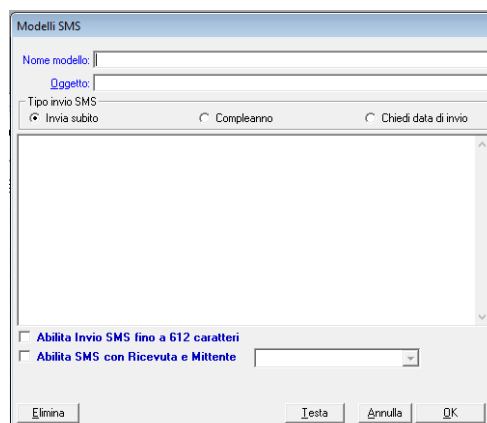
Modelli SMS

Nome modello:

Oggetto:

Tipo invio SMS

Invia subito

Compleanno

Chiedi data di invio

Abilita Invio SMS fino a 612 caratteri

Abilita SMS con Ricevuta e Mittente

Elimina

Testa

Annulla

OK